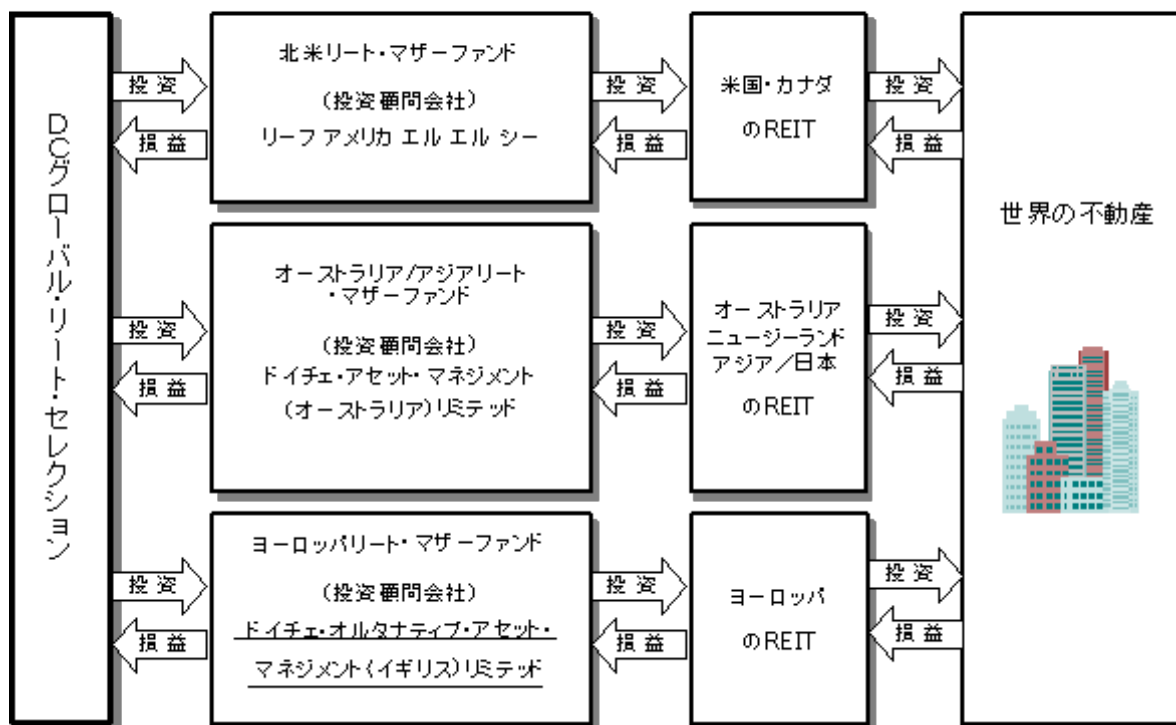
DCグローバル・リート・セレクション

投資
損益

北米リート・マザーファンド
（投資顧問会社）
リーフ アメリカ エル エル シー

投資
損益

米国・カナダ
のREIT

投資
損益

投資
損益

オーストラリア/アジアリート・マザーファンド
（投資顧問会社）
ドイチェ・アセット・マネジメント（オーストラリア）リミテッド

投資
損益

オーストラリア
ニュージーランド
アジア／日本
のREIT

投資
損益

投資
損益

ヨーロッパリート・マザーファンド
（投資顧問会社）
ドイチェ・オルタナティブ・アセット・マネジメント（イギリス）リミテッド

投資
損益

ヨーロッパ
のREIT

投資
損益

世界の不動産